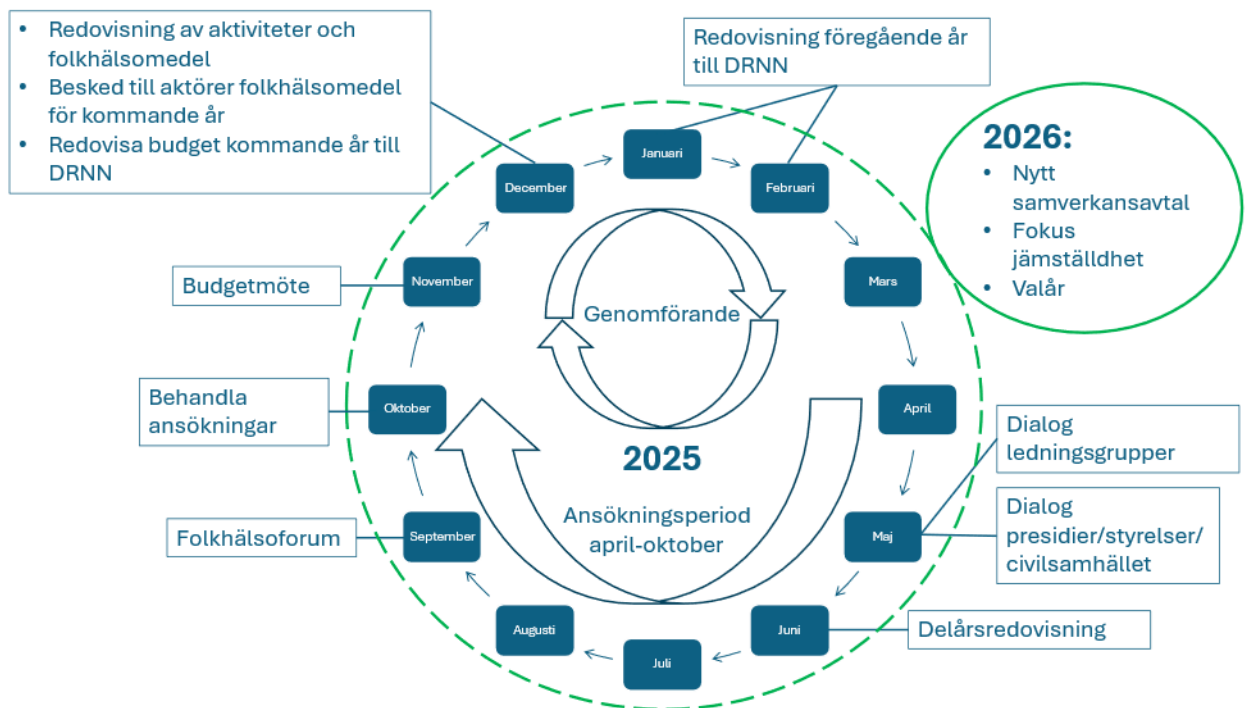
• Redovisning av aktiviteter och folkhälsomedel
• Besked till aktörer folkhälsomedel för kommande år
• Redovisa budget kommande år till DRNN

Redovisning föregående år till DRNN

2026:
• Nytt samverkansavtal
• Fokus jämställdhet
• Valår

Januari
Februari
Mars
April
Maj
Juni
Juli
Augusti
September
Oktober
November
December

Genomförande

2025

Ansökningsperiod april-oktober

Budgetmöte

Behandla ansökningar

Folkhälsoforum

Dialog ledningsgrupper

Dialog presidier/styrelser/ civilsamhället

Delårsredovisning